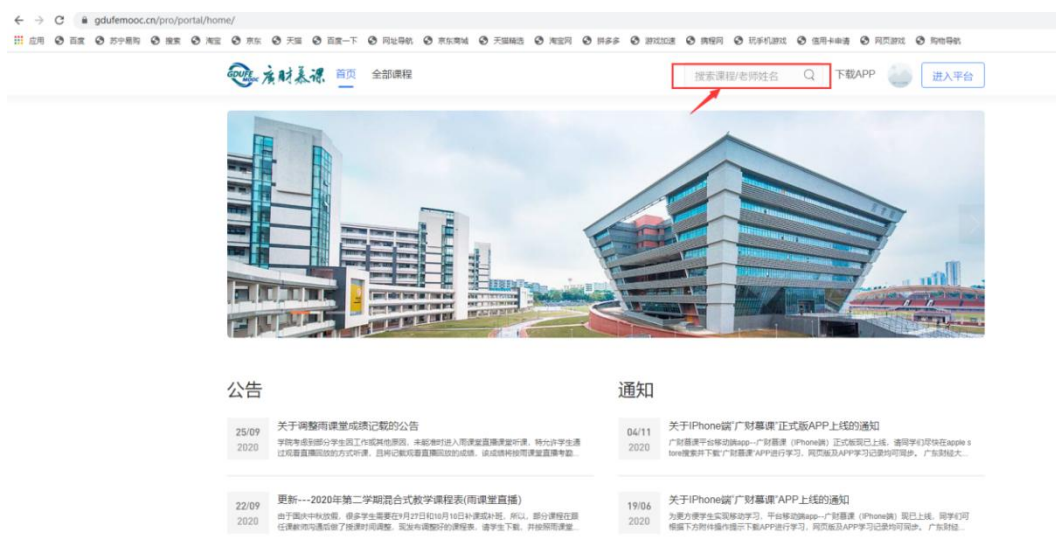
gdufemooc.cn/pro/portal/home/

应用 百度 苏宁易购 搜索 淘宝 京东 天猫 百度一下 网址导航 京东商城 天猫精选 淘宝网 拼多多 游戏加速 携程网 玩手机游戏 信用卡申请 网页游戏 购物导航

GDUFE MOOC 广财慕课 首页 全部课程

搜索课程/老师姓名

下载APP 进入平台

公告

25/09 2020 关于调整雨课堂成绩记载的公告
学院考虑到部分学生因工作或其他原因，未能准时进入雨课堂直播课堂听课，特允许学生通过观看直播回放的方式听课，且将记载观看直播回放的成绩。该成绩将按雨课堂直播考勤...

22/09 2020 更新---2020年第二学期混合式教学课程表(雨课堂直播)
由于国庆中秋放假，很多学生需要在9月27日和10月10日补课或补班，所以，部分课程在原任课教师沟通后做了授课时间调整，现发布调整好的课程表，请学生下载，并按照雨课堂...

通知

04/11 2020 关于IPhone端"广财慕课"正式版APP上线的通知
广财慕课平台移动端app---广财慕课（IPhone端）正式版现已上线，请同学们尽快在apple store搜索并下载"广财慕课"APP进行学习，网页版及APP学习记录均可同步。广东财经大...

19/06 2020 关于IPhone端"广财慕课"APP上线的通知
为更方便学生实现移动学习，平台移动端app---广财慕课（IPhone端）现已上线，同学们可根据下方附件操作提示下载APP进行学习，网页版及APP学习记录均可同步。广东财经...